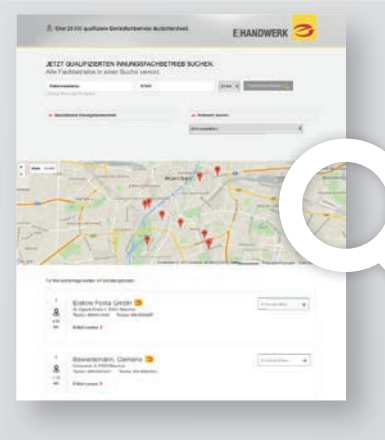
Über 25.000 qualifizierte Elektrofachbetriebe deutschlandweit.

E-HANDWERK

JETZT QUALIFIZIERTEN INNUNGSFACHBETRIEB SUCHEN.
Alle Fachbetriebe in einer Suche vereint.

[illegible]

Elektro Posta GmbH
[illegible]

Bewerlemann, Clemens
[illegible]